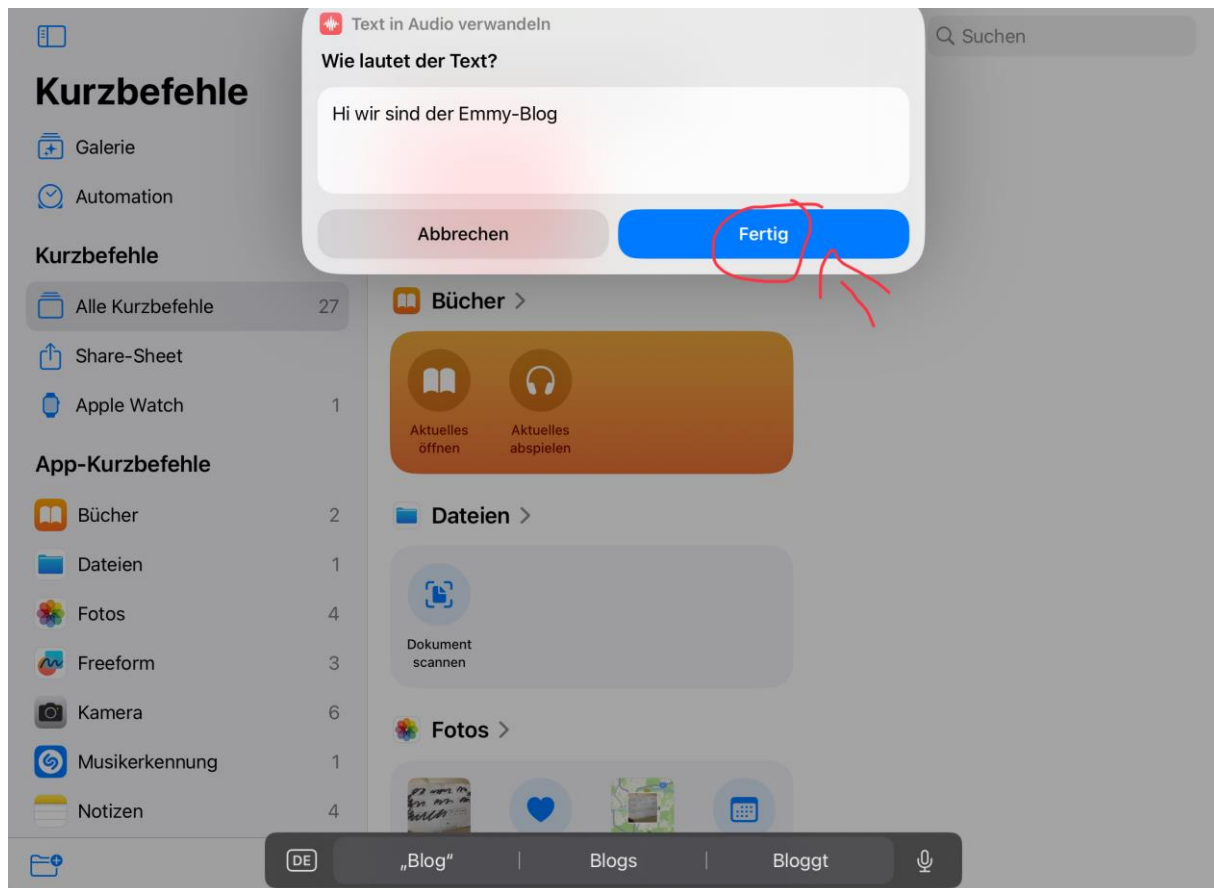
Kurzbefehle

Galerie

Automation

Kurzbefehle

Alle Kurzbefehle 27

Share-Sheet

Apple Watch 1

App-Kurzbefehle

Bücher 2

Dateien 1

Fotos 4

Freeform 3

Kamera 6

Musikerkennung 1

Notizen 4

Text in Audio verwandeln

Wie lautet der Text?

Hi wir sind der Emmy-Blog

Abbrechen

Fertig

Suchen

Bücher >

Aktuelles öffnen

Aktuelles abspielen

Dateien >

Dokument scannen

Fotos >

DE

„Blog"

Blogs

Bloggt